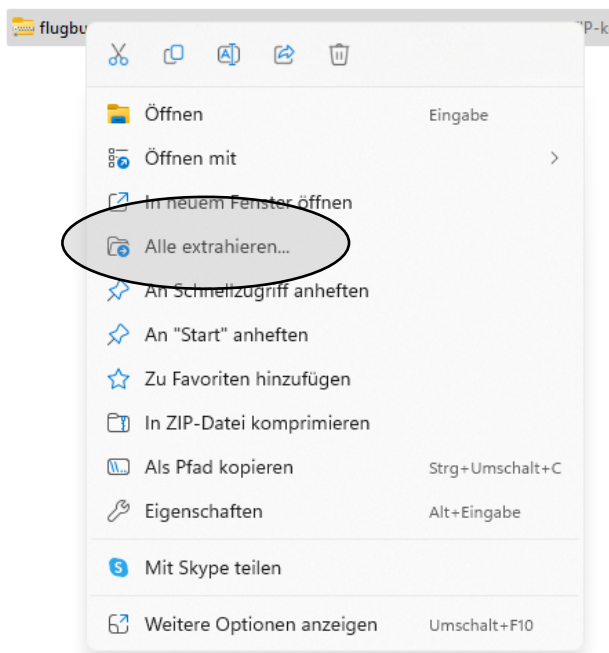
flugbu

IP-k

Öffnen Eingabe

Öffnen mit >

In neuem Fenster öffnen

Alle extrahieren...

An Schnellzugriff anheften

An "Start" anheften

Zu Favoriten hinzufügen

In ZIP-Datei komprimieren

Als Pfad kopieren Strg+Umschalt+C

Eigenschaften Alt+Eingabe

Mit Skype teilen

Weitere Optionen anzeigen Umschalt+F10